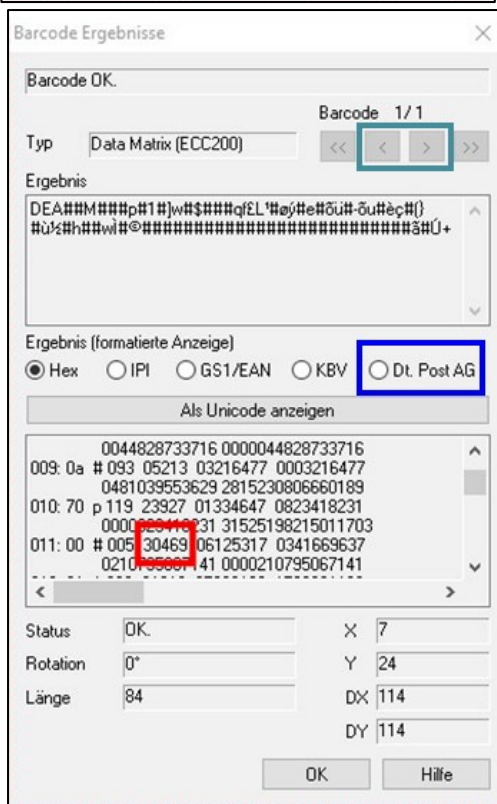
Barcode Ergebnisse

Barcode OK.

Barcode 1/1

Typ Data Matrix (ECC200)

<< < > >>

Ergebnis

DEA##M###p#1#]w#$###qf£L'#øý#e#õü#-õu#èç#{}
#ù¼#h##wl#©##########################ã#Ú+

Ergebnis (formatierte Anzeige)

Hex IPI GS1/EAN KBV Dt. Post AG

Als Unicode anzeigen

0044828733716 0000044828733716
009: 0a # 093 05213 03216477 0003216477
0481039553629 2815230806660189
010: 70 p 119 23927 01334647 0823418231
0000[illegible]231 31525198215011703
011: 00 # 005 30469 06125317 0341669637
0210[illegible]41 0000210795067141

Status OK.

Rotation 0°

Länge 84

X 7

Y 24

DX 114

DY 114

OK

Hilfe